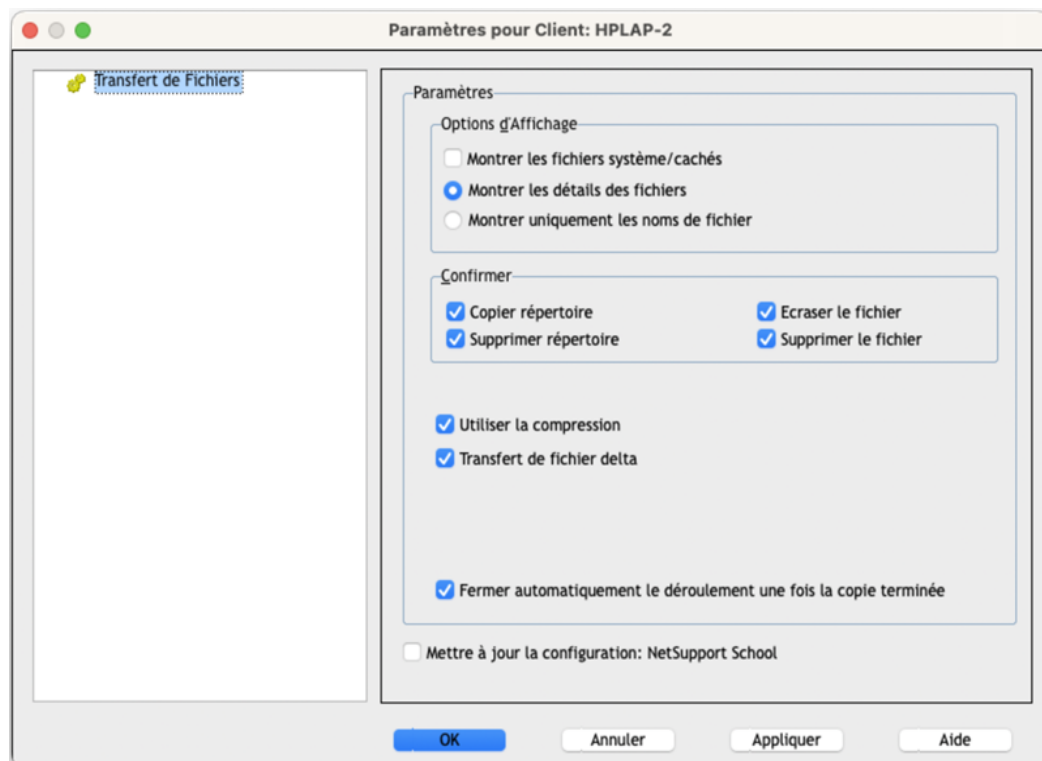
Paramètres pour Client: HPLAP-2

Transfert de Fichiers

Paramètres

Options d'Affichage

Montrer les fichiers système/cachés

Montrer les détails des fichiers

Montrer uniquement les noms de fichier

Confirmer

Copier répertoire

Ecraser le fichier

Supprimer répertoire

Supprimer le fichier

Utiliser la compression

Transfert de fichier delta

Fermer automatiquement le déroulement une fois la copie terminée

Mettre à jour la configuration: NetSupport School

OK

Annuler

Appliquer

Aide